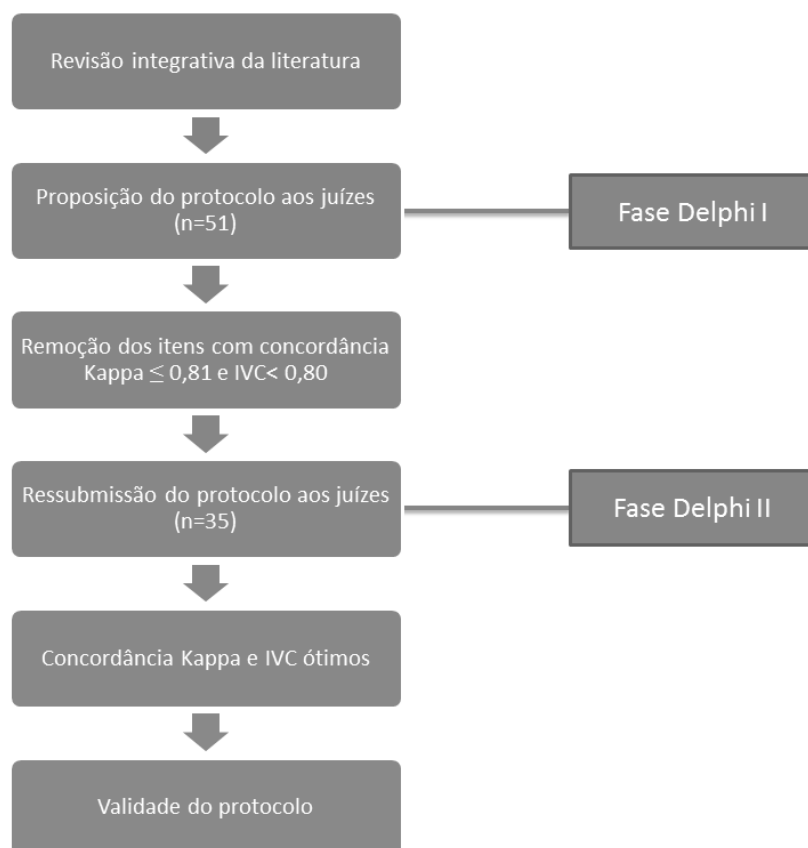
Revisão integrativa da literatura

Proposição do protocolo aos juízes (n=51)

Fase Delphi I

Remoção dos itens com concordância Kappa $\leq$ 0,81 e IVC< 0,80

Ressubmissão do protocolo aos juízes (n=35)

Fase Delphi II

Concordância Kappa e IVC ótimos

Validade do protocolo